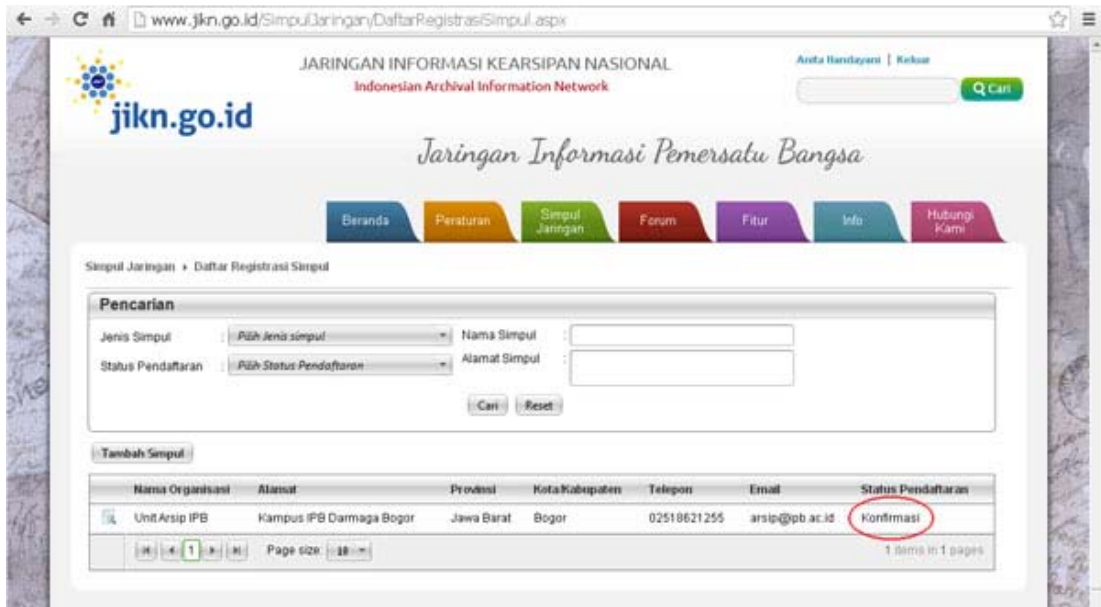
www.jikn.go.id/SimpulJaringan/DaftarRegistrasiSimpul.aspx

jikn.go.id

JARINGAN INFORMASI KEARSIPAN NASIONAL
Indonesian Archival Information Network

Anita Handayani | Keluar

Cari

Jaringan Informasi Pemersatu Bangsa

Beranda | Peraturan | Simpul Jaringan | Forum | Fitur | Info | Hubungi Kami

Simpul Jaringan › Daftar Registrasi Simpul

Pencarian

Jenis Simpul : Pilih Jenis simpul
Nama Simpul :
Status Pendaftaran : Pilih Status Pendaftaran
Alamat Simpul :

Cari Reset

Tambah Simpul

| | Nama Organisasi | Alamat | Provinsi | Kota/Kabupaten | Telepon | Email | Status Pendaftaran |
|---|---|---|---|---|---|---|---|
| | Unit Arsip IPB | Kampus IPB Darmaga Bogor | Jawa Barat | Bogor | 02518621255 | arsip@ipb.ac.id | Konfirmasi |

1 Page size: 10

1 items in 1 pages